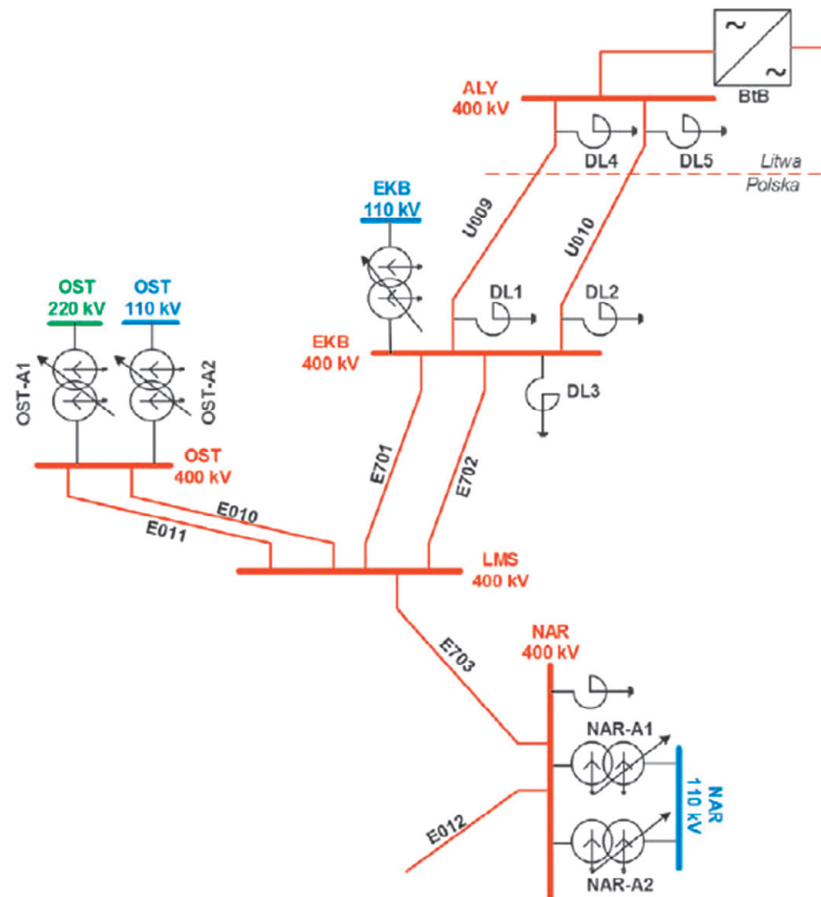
BtB
ALY
400 kV
DL4
DL5
Litwa
Polska
EKB
110 kV
U009
U010
OST
220 kV
OST
110 kV
DL1
DL2
OST-A1
OST-A2
EKB
400 kV
DL3
OST
400 kV
E701
E702
E010
E011
LMS
400 kV
E703
NAR
400 kV
NAR-A1
NAR
110 kV
E012
NAR-A2